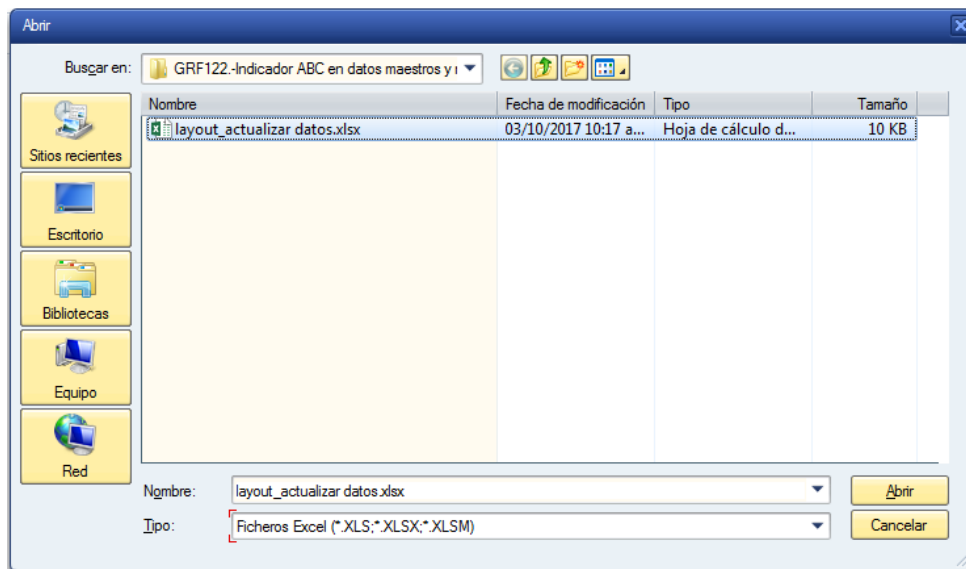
Abrir

Buscar en: GRF122.-Indicador ABC en datos maestros y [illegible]

Sitios recientes

Escritorio

Bibliotecas

Equipo

Red

| Nombre | Fecha de modificación | Tipo | Tamaño |
|---|---|---|---|
| layout_actualizar datos.xlsx | 03/10/2017 10:17 a... | Hoja de cálculo d... | 10 KB |

Nombre: layout_actualizar datos.xlsx

Tipo: Ficheros Excel (*.XLS;*.XLSX;*.XLSM)

Abrir

Cancelar